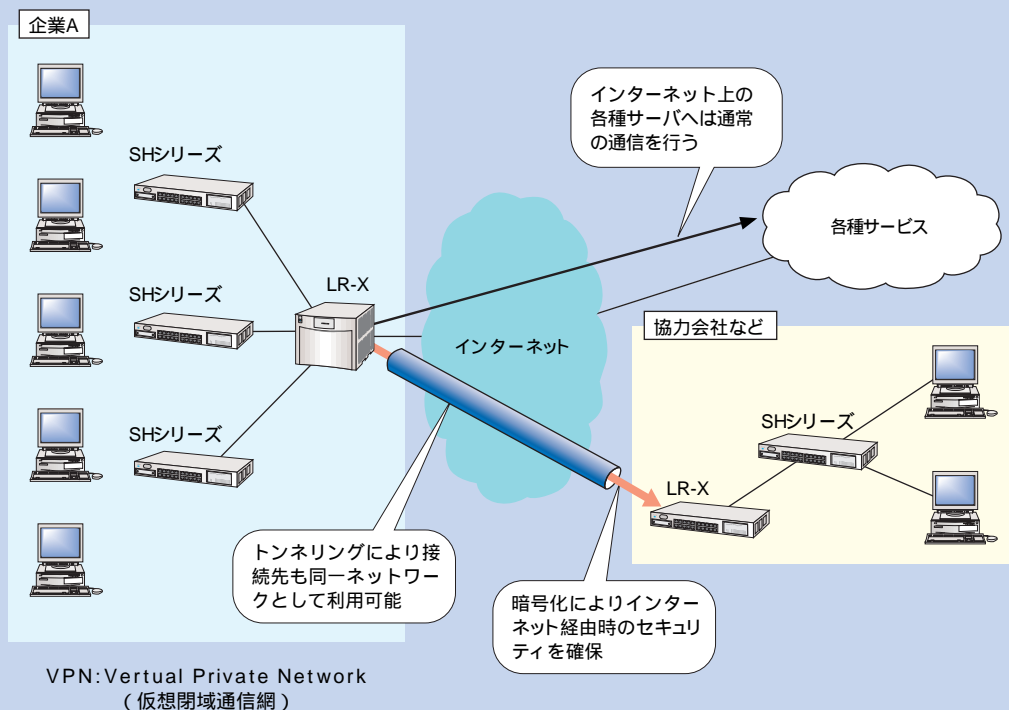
企業A

SHシリーズ

SHシリーズ

SHシリーズ

LR-X

インターネット上の各種サーバへは通常の通信を行う

各種サービス

インターネット

協力会社など

SHシリーズ

LR-X

トンネリングにより接続先も同一ネットワークとして利用可能

暗号化によりインターネット経由時のセキュリティを確保

VPN:Vertual Private Network
（仮想閉域通信網）